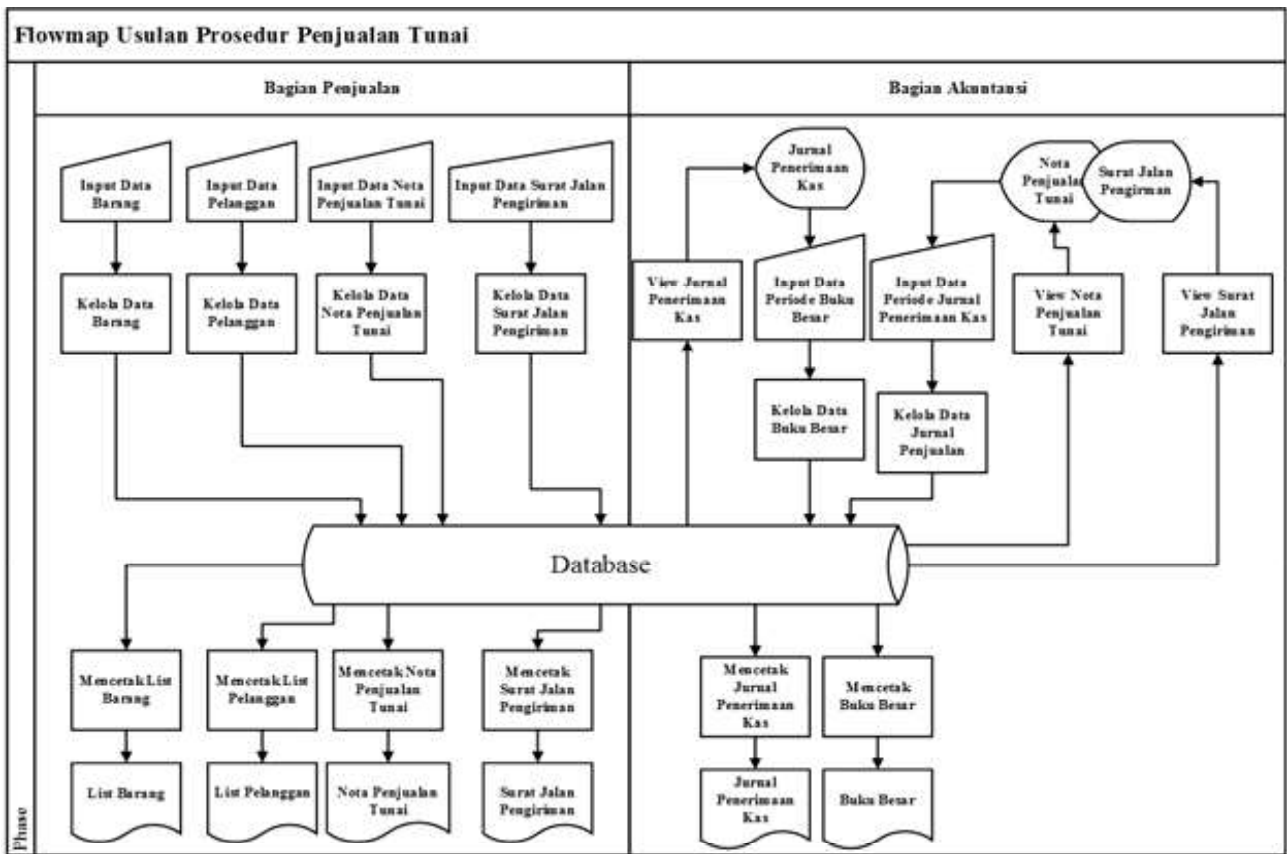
Flowmap Usulan Prosedur Penjualan Tunai

Phase

Bagian Penjualan

Bagian Akuntansi

Input Data Barang

Input Data Pelanggan

Input Data Nota Penjualan Tunai

Input Data Surat Jalan Pengiriman

Kelola Data Barang

Kelola Data Pelanggan

Kelola Data Nota Penjualan Tunai

Kelola Data Surat Jalan Pengiriman

Jurnal Penerimaan Kas

Nota Penjualan Tunai

Surat Jalan Pengiriman

View Jurnal Penerimaan Kas

Input Data Periode Buku Besar

Input Data Periode Jurnal Penerimaan Kas

View Nota Penjualan Tunai

View Surat Jalan Pengiriman

Kelola Data Buku Besar

Kelola Data Jurnal Penjualan

Database

Mencetak List Barang

Mencetak List Pelanggan

Mencetak Nota Penjualan Tunai

Mencetak Surat Jalan Pengiriman

Mencetak Jurnal Penerimaan Kas

Mencetak Buku Besar

List Barang

List Pelanggan

Nota Penjualan Tunai

Surat Jalan Pengiriman

Jurnal Penerimaan Kas

Buku Besar